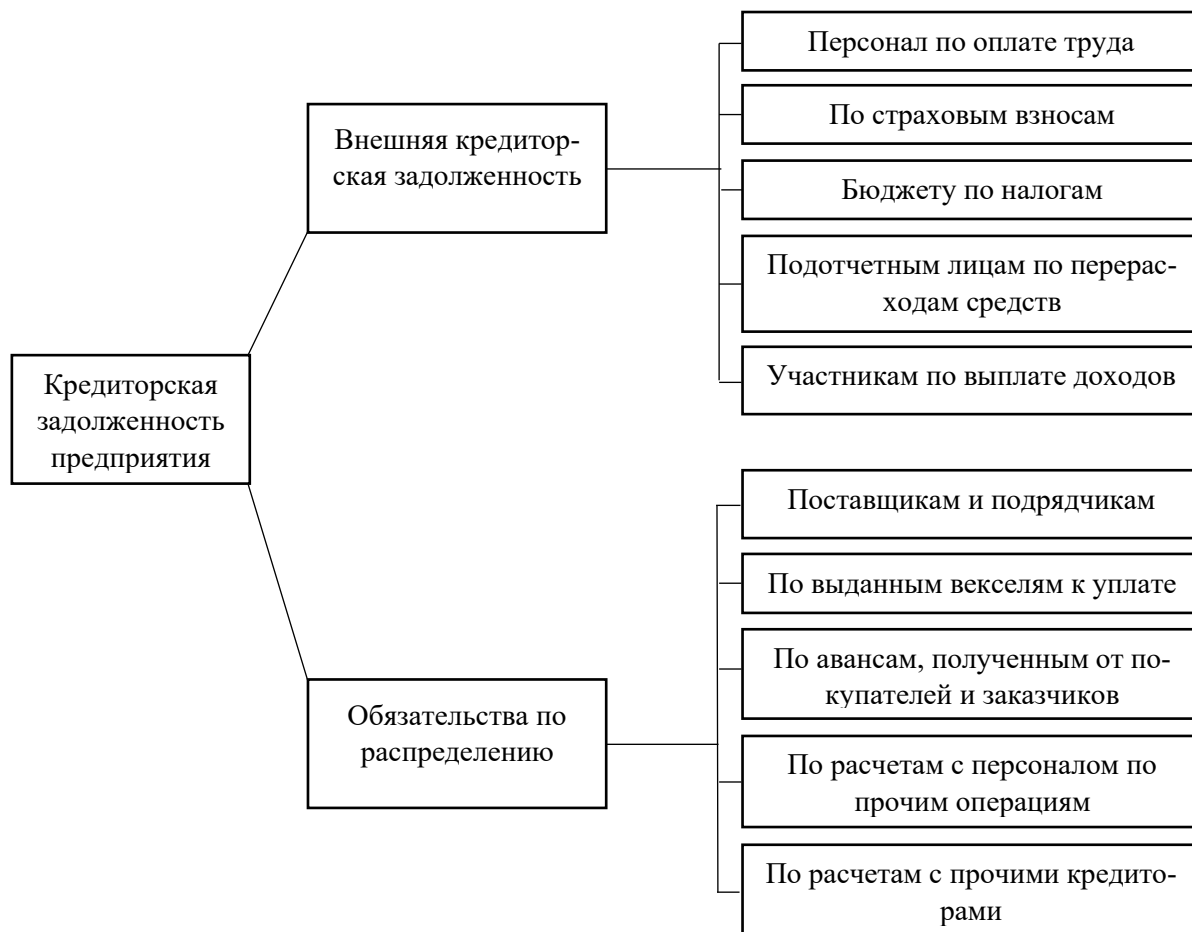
Кредиторская задолженность предприятия

Внешняя кредиторская задолженность

Персонал по оплате труда

По страховым взносам

Бюджету по налогам

Подотчетным лицам по перерасходам средств

Участникам по выплате доходов

Обязательства по распределению

Поставщикам и подрядчикам

По выданным векселям к уплате

По авансам, полученным от покупателей и заказчиков

По расчетам с персоналом по прочим операциям

По расчетам с прочими кредиторами